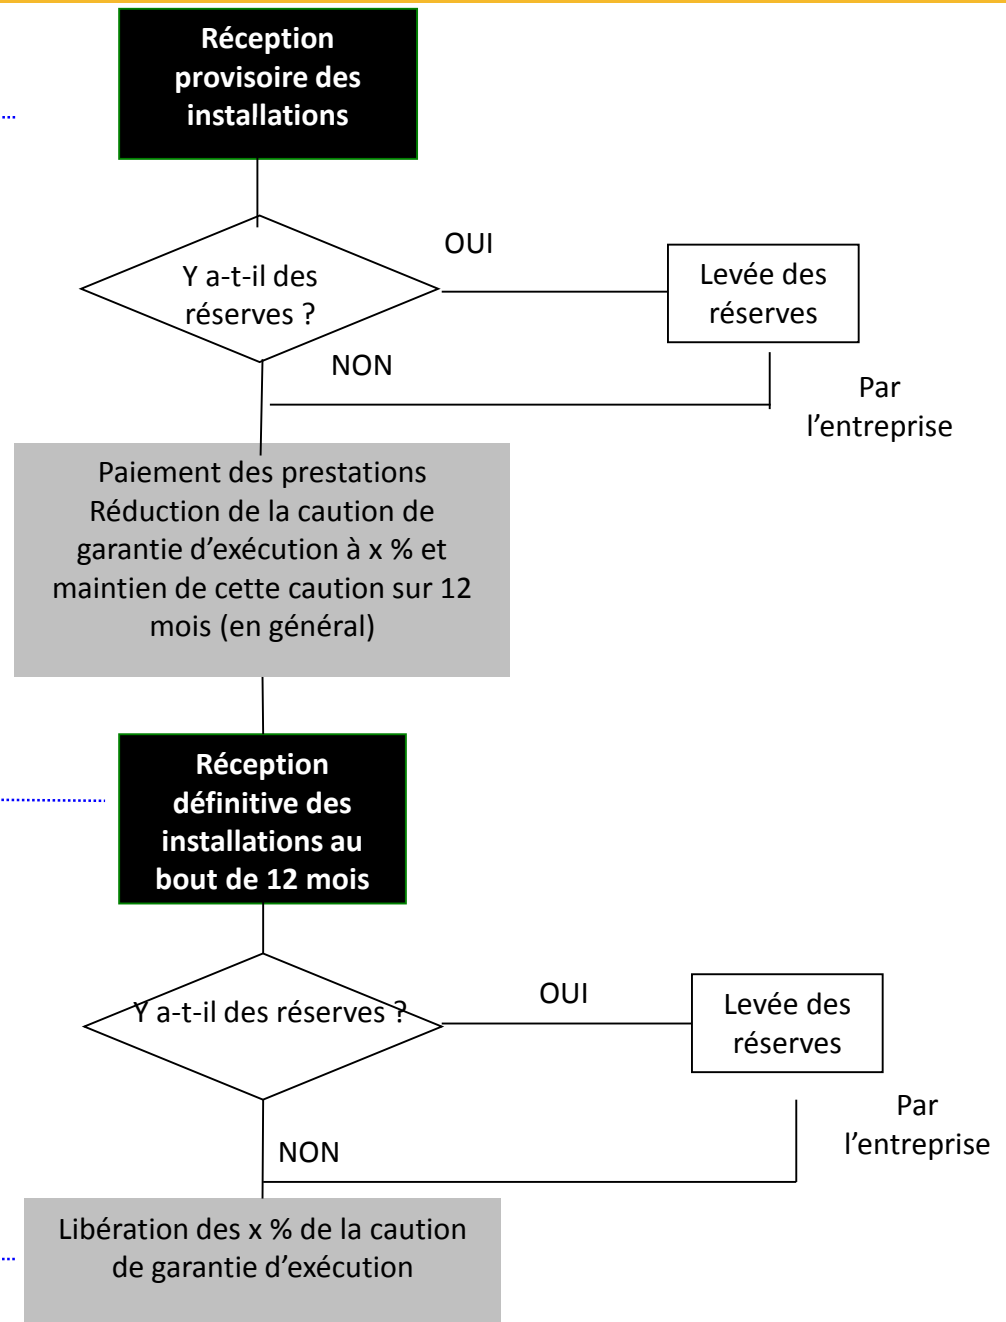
Réception provisoire des installations

Y a-t-il des réserves ?

OUI

Levée des réserves

NON

Par l'entreprise

Paiement des prestations
Réduction de la caution de garantie d'exécution à x % et maintien de cette caution sur 12 mois (en général)

Réception définitive des installations au bout de 12 mois

Y a-t-il des réserves ?

OUI

Levée des réserves

Par l'entreprise

NON

Libération des x % de la caution de garantie d'exécution